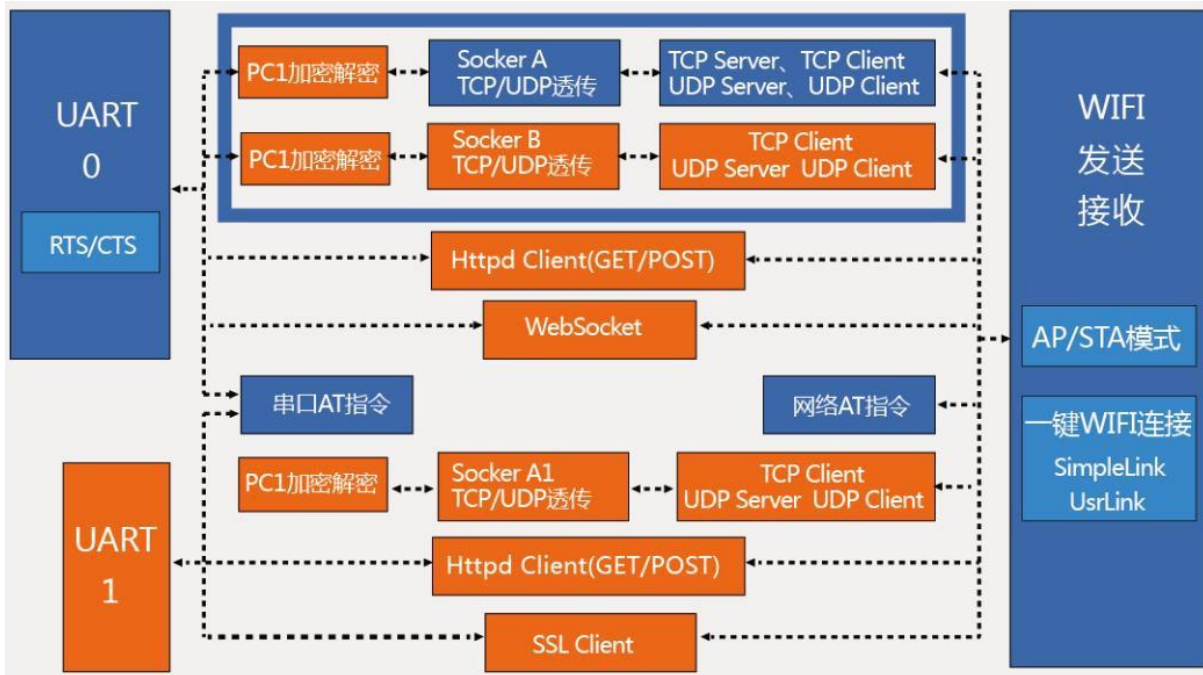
UART
0

RTS/CTS

PC1加密解密

Socker A
TCP/UDP透传

TCP Server、TCP Client
UDP Server、UDP Client

PC1加密解密

Socker B
TCP/UDP透传

TCP Client
UDP Server UDP Client

WIFI
发送
接收

Httpd Client(GET/POST)

WebSocket

AP/STA模式

串口AT指令

网络AT指令

一键WIFI连接
SimpleLink
UsrLink

UART
1

PC1加密解密

Socker A1
TCP/UDP透传

TCP Client
UDP Server UDP Client

Httpd Client(GET/POST)

SSL Client